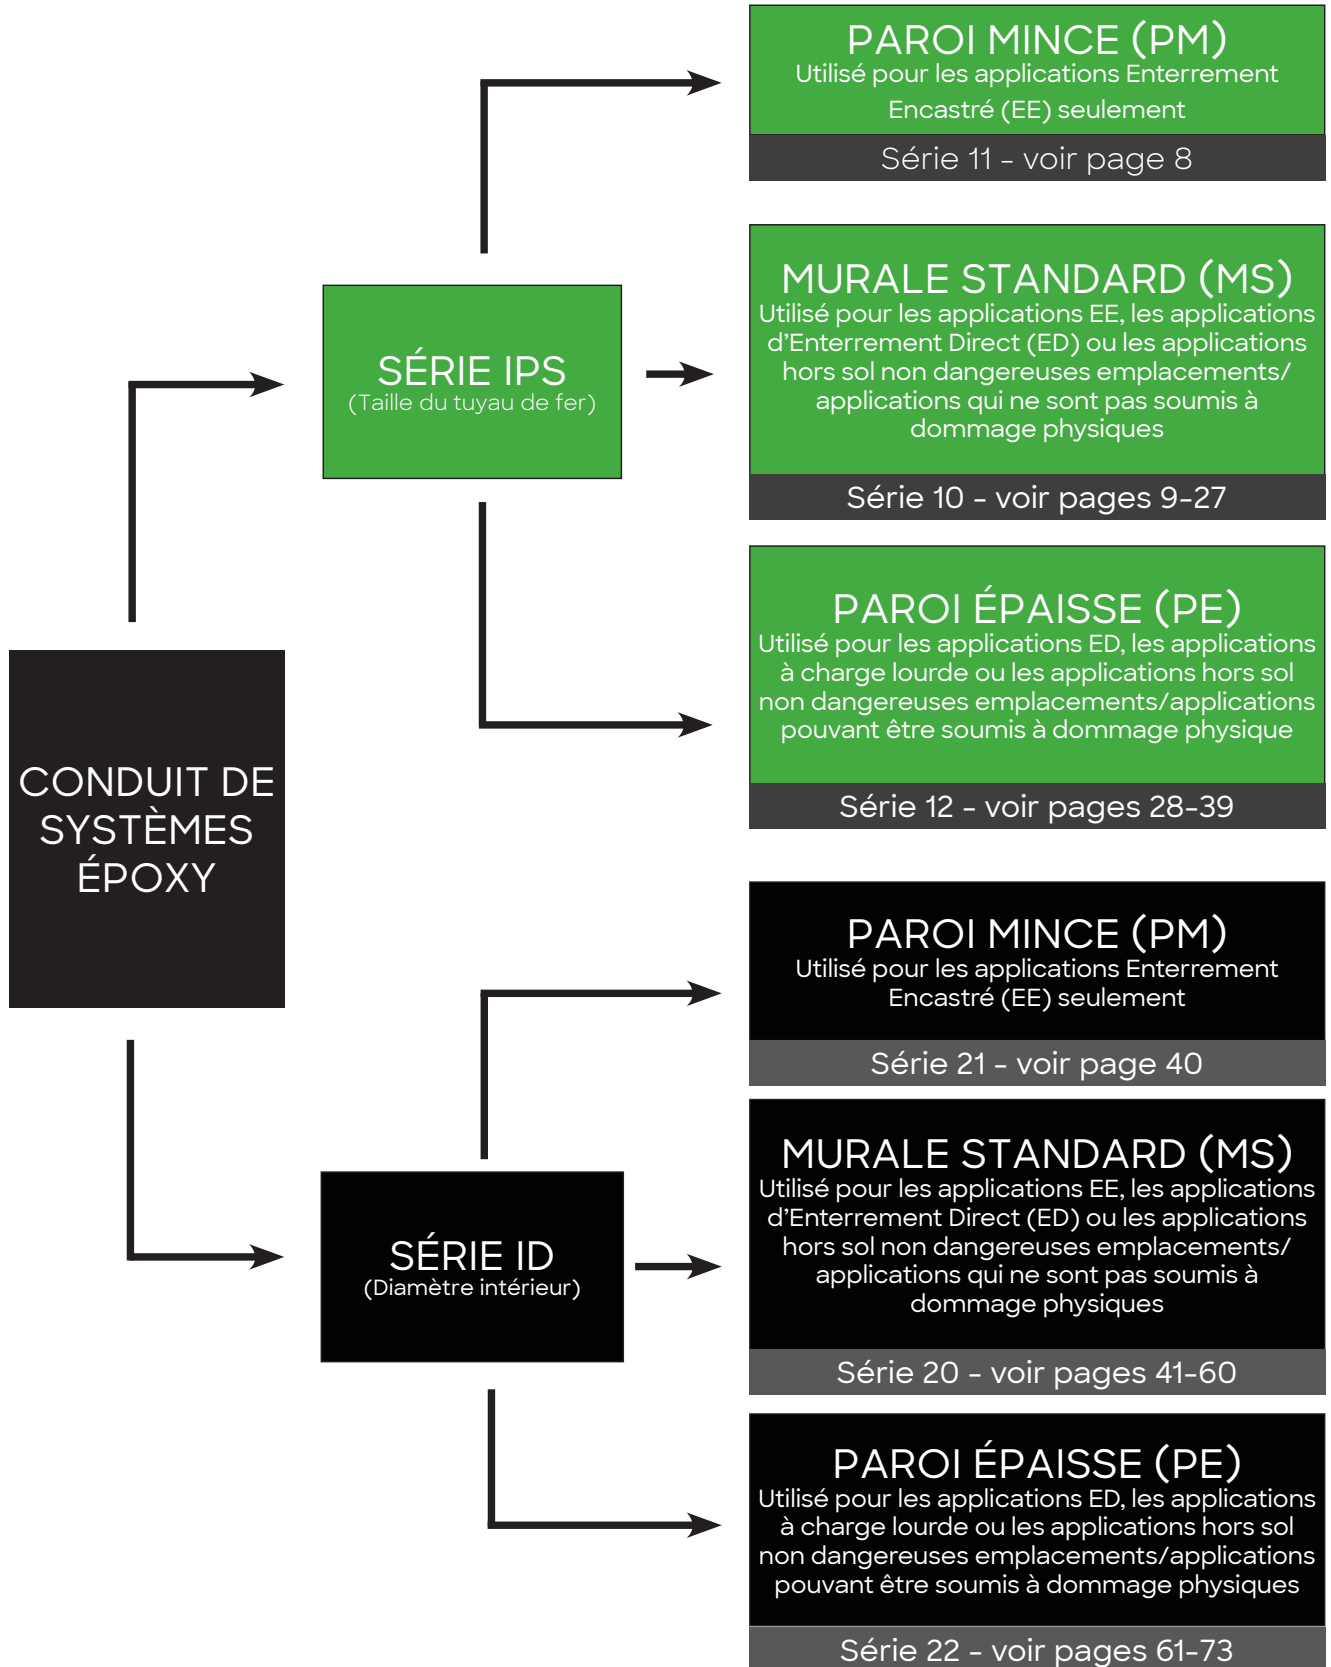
CONDUIT DE SYSTÈMES ÉPOXY

SÉRIE IPS
(Taille du tuyau de fer)

PAROI MINCE (PM)
Utilisé pour les applications Enterrement Encastré (EE) seulement
Série 11 - voir page 8

MURALE STANDARD (MS)
Utilisé pour les applications EE, les applications d'Enterrement Direct (ED) ou les applications hors sol non dangereuses emplacements/ applications qui ne sont pas soumis à dommage physiques
Série 10 - voir pages 9-27

PAROI ÉPAISSE (PE)
Utilisé pour les applications ED, les applications à charge lourde ou les applications hors sol non dangereuses emplacements/applications pouvant être soumis à dommage physique
Série 12 - voir pages 28-39

SÉRIE ID
(Diamètre intérieur)

PAROI MINCE (PM)
Utilisé pour les applications Enterrement Encastré (EE) seulement
Série 21 - voir page 40

MURALE STANDARD (MS)
Utilisé pour les applications EE, les applications d'Enterrement Direct (ED) ou les applications hors sol non dangereuses emplacements/ applications qui ne sont pas soumis à dommage physiques
Série 20 - voir pages 41-60

PAROI ÉPAISSE (PE)
Utilisé pour les applications ED, les applications à charge lourde ou les applications hors sol non dangereuses emplacements/applications pouvant être soumis à dommage physique
Série 22 - voir pages 61-73